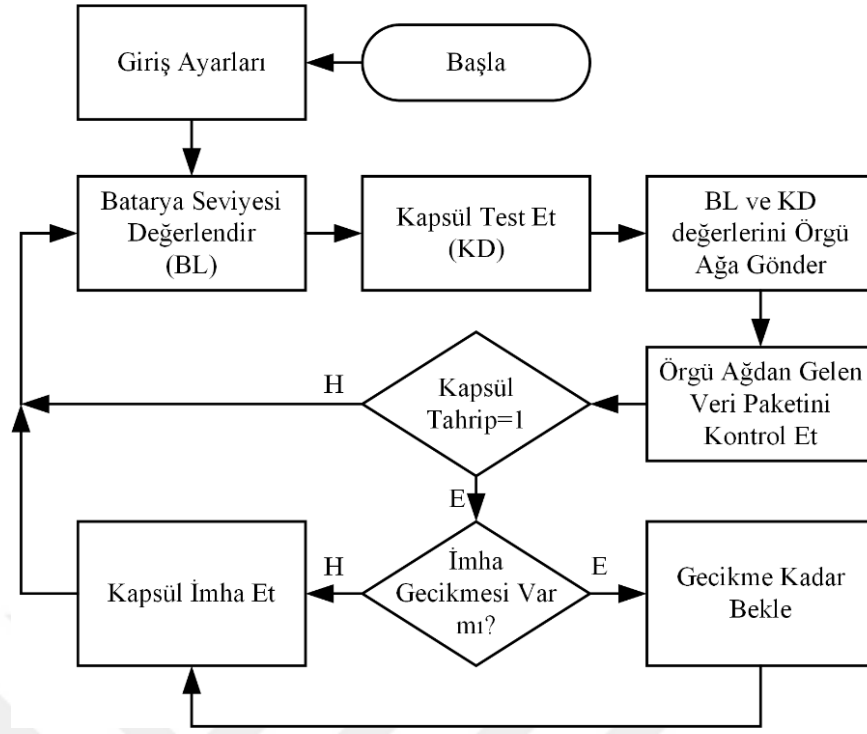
Giriş Ayarları

Başla

Batarya Seviyesi Değerlendir (BL)

Kapsül Test Et (KD)

BL ve KD değerlerini Örgü Ağa Gönder

H

Kapsül Tahrip=1

Örgü Ağdan Gelen Veri Paketini Kontrol Et

E

H

İmha Gecikmesi Var mı?

E

Kapsül İmha Et

Gecikme Kadar Bekle